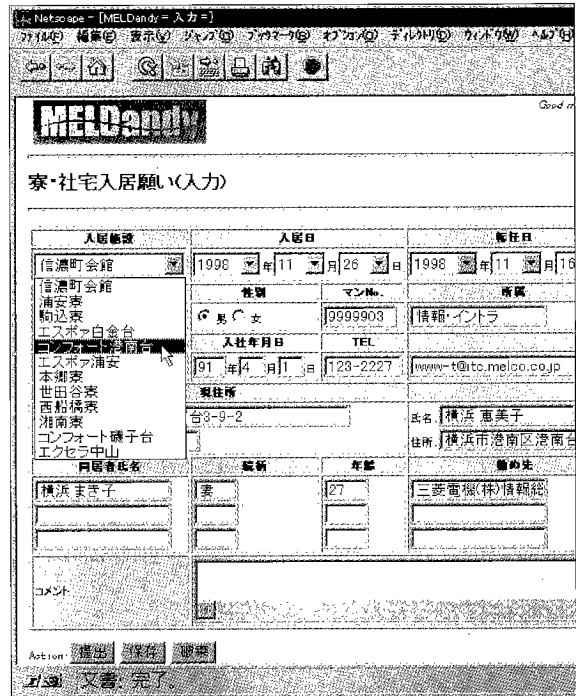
Netscape - [MELDandy = 入力 =]
ファイル(F) 編集(E) 表示(V) ジャンプ(G) ブックマーク(B) オプション(O) ディレクトリ(D) ウィンドウ(W) ヘルプ(H)

MELDandy

Good m

寮・社宅入居願い(入力)

| 入居施設 | 入居日 | 転任日 |
|---|---|---|
| 信濃町会館 | 1998 年 11 月 26 日 | 1998 年 11 月 16 |

信濃町会館
浦安寮
駒込寮
エスポァ白金台
コンフォート港南台
エスポァ浦安
本郷寮
世田谷寮
西船橋寮
湘南寮
コンフォート磯子台
エクセラ中山

| 性別 | マンNo. | 所属 |
|---|---|---|
| ◉ 男 ○ 女 | 9999903 | 情報・イントラ |

| 入社年月日 | TEL | |
|---|---|---|
| 91 年 4 月 1 日 | 123-2227 | www-t@tc.melco.co.jp |

現住所
台3-9-2

氏名 横浜 恵美子
住所 横浜市港南区港南台

| 同居者氏名 | 続柄 | 年齢 | 勤め先 |
|---|---|---|---|
| 横浜 まき子 | 妻 | 27 | 三菱電機(株)情報総 |

コメント

Action: 提出 保存 破棄

文書: 完了.